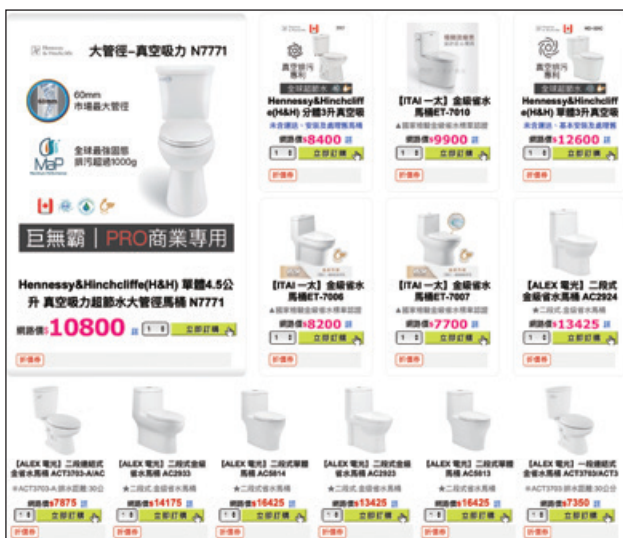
Hennessy & Hinchcliffe

大管徑-真空吸力 N7771

60mm
市場最大管徑

MaP
全球最強國際
排污超過1000g

巨無霸 | PRO商業專用

Hennessy&Hinchcliffe(H&H) 單體4.5公升 真空吸力超節水大管徑馬桶 N7771

網路價$10800

1 立即訂購

評價

真空吸污
專利

全球超節水

Hennessy&Hinchcliffe(H&H) 分體3升真空吸

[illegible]

網路價$8400

1 立即訂購

評價

【ITAI 一太】金級省水馬桶ET-7010

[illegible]

網路價$9900

1 立即訂購

評價

真空吸污
專利

全球超節水

Hennessy&Hinchcliffe(H&H) 單體3升真空吸

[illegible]

網路價$12600

1 立即訂購

評價

【ITAI 一太】金級省水馬桶ET-7006

▲國家標驗金級省水標章認證

網路價$8200

1 立即訂購

評價

【ITAI 一太】金級省水馬桶ET-7007

▲國家標驗金級省水標章認證

網路價$7700

1 立即訂購

評價

【ALEX 電光】二段式金級省水馬桶 AC2924

★二段式 金級省水馬桶

網路價$13425

1 立即訂購

評價

【ALEX 電光】二段噴射式金省水馬桶 ACT3703-A/AC

★ACT3703-A 排水距離 30公

網路價$7875

1 立即訂購

評價

【ALEX 電光】二段式金級省水馬桶 AC2933

★二段式 金級省水馬桶

網路價$14175

1 立即訂購

評價

【ALEX 電光】二段式單體省水馬桶 AC5814

★二段式 省水馬桶

網路價$16425

1 立即訂購

評價

【ALEX 電光】二段式金級省水馬桶 AC2923

★二段式 金級省水馬桶

網路價$13425

1 立即訂購

評價

【ALEX 電光】二段式單體省水馬桶 AC5813

★二段式 省水馬桶

網路價$16425

1 立即訂購

評價

【ALEX 電光】一段噴射式金級省水馬桶 ACT3703/ACT3

★ACT3703 排水距離 30公分

網路價$7350

1 立即訂購

評價